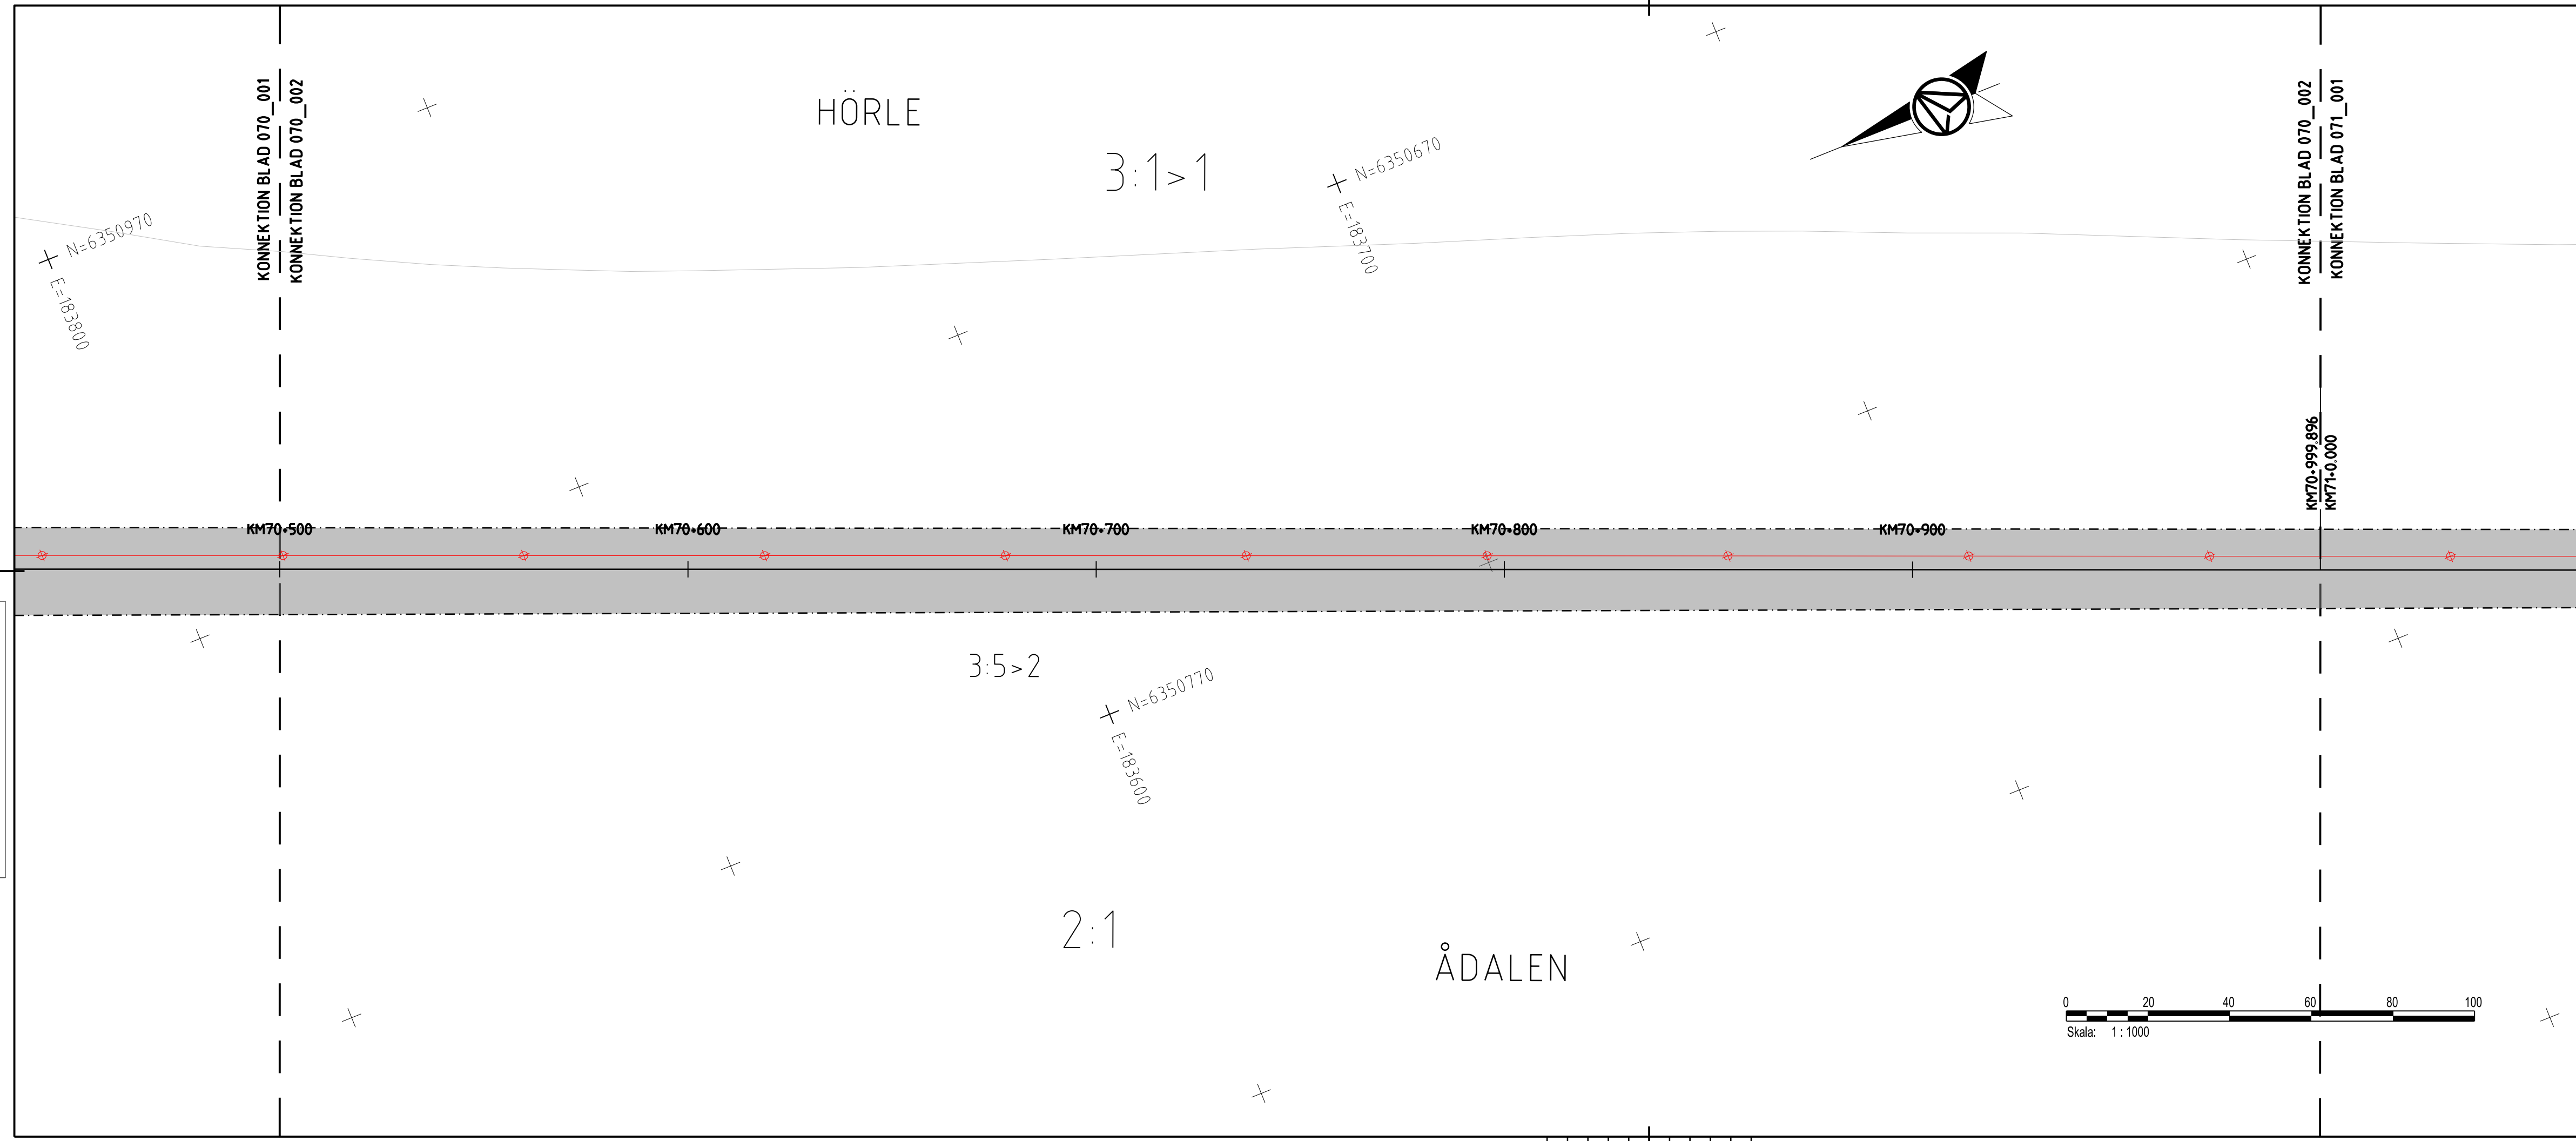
KONNEKTION BLAD 070_001
KONNEKTION BLAD 070_002

HÖRLE

3:1>1

N=6350970
E=183800

N=6350670
E=183700

KONNEKTION BLAD 070_002
KONNEKTION BLAD 071_001

KM70+999.896
KM71+0.000

KM70+500
KM70+600
KM70+700
KM70+800
KM70+900

3:5>2

N=6350770
E=183600

2:1

ÅDALEN

0 20 40 60 80 100
Skala: 1 : 1000